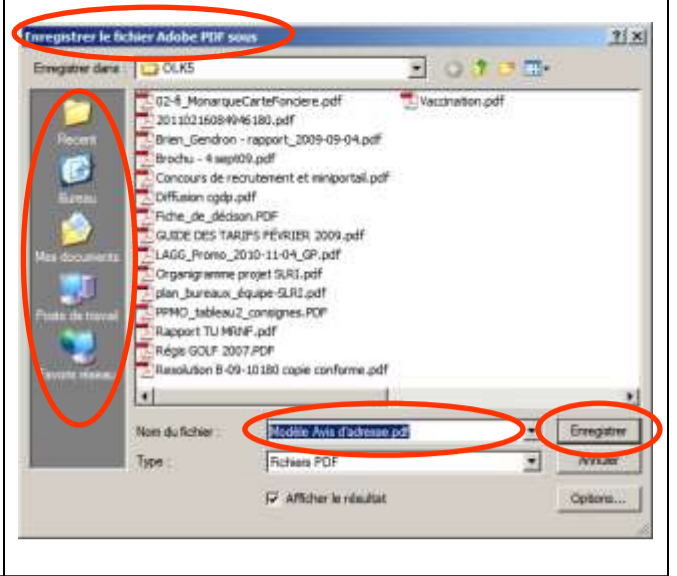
Enregistrer le fichier Adobe PDF sous

?|×

Enregistrer dans : OLK5

Récent

Bureau

Mes documents

Poste de travail

Favoris réseau

02-ft_MonarqueCarteFonciere.pdf
20110216084946180.pdf
Brien_Gendron - rapport_2009-09-04.pdf
Brochu - 4 sept09.pdf
Concours de recrutement et miniportail.pdf
Diffusion cgdp.pdf
Fiche_de_décison.PDF
GUIDE DES TARIFS FÉVRIER 2009.pdf
LAGG_Promo_2010-11-04_GP.pdf
Organigramme projet SLRI.pdf
plan_bureaux_équipe-SLRI.pdf
PPMO_tableau2_consignes.PDF
Rapport TU MRNF.pdf
Régie GOLF 2007.PDF
Resolution B-09-10180 copie conforme.pdf
Vaccination.pdf

Nom du fichier : Modèle Avis d'adresse.pdf

Enregistrer

Type : Fichiers PDF

Annuler

Afficher le résultat

Options...